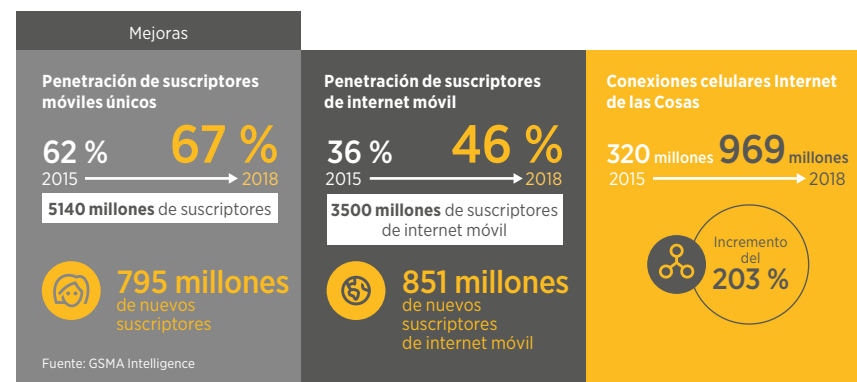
Mejoras

Penetración de suscriptores móviles únicos

62 %
2015
67 %
2018

5140 millones de suscriptores

795 millones
de nuevos suscriptores

Penetración de suscriptores de internet móvil

36 %
2015
46 %
2018

3500 millones de suscriptores de internet móvil

851 millones
de nuevos suscriptores de internet móvil

Conexiones celulares Internet de las Cosas

320 millones
2015
969 millones
2018

Incremento del
203 %

Fuente: GSMA Intelligence